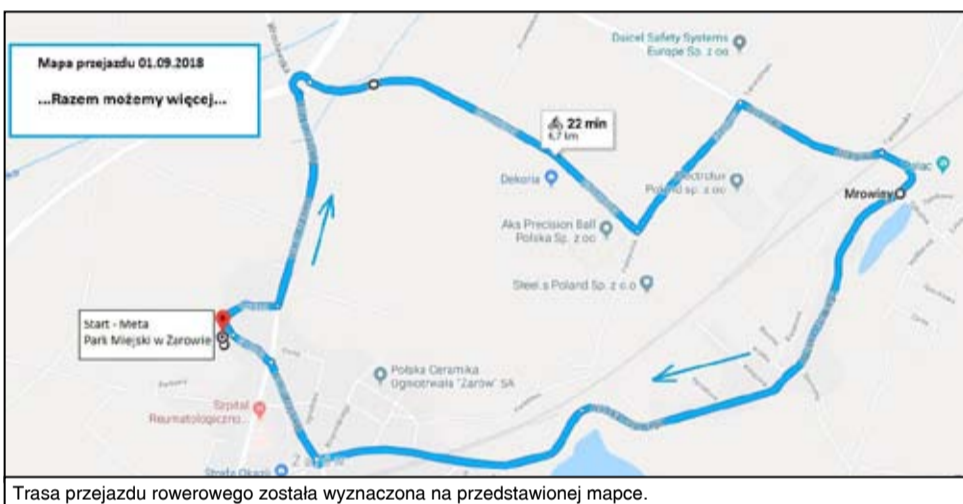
Mapa przejazdu 01.09.2018

...Razem możemy więcej...

Daicel Safety Systems Europe Sp. z oo

22 min
6,7 km

Dekoria

Electrolux Poland sp. z oo

Aks Precision Ball Polska Sp. z oo

Steel.s Poland Sp. z o.o

Mrowiny

Start - Meta
Park Miejski w Żarowie

Polska Ceramika Ogniotrwała "Żarów" SA

Szpital Reumatologiczno...

Straż Ogni...

Trasa przejazdu rowerowego została wyznaczona na przedstawionej mapce.